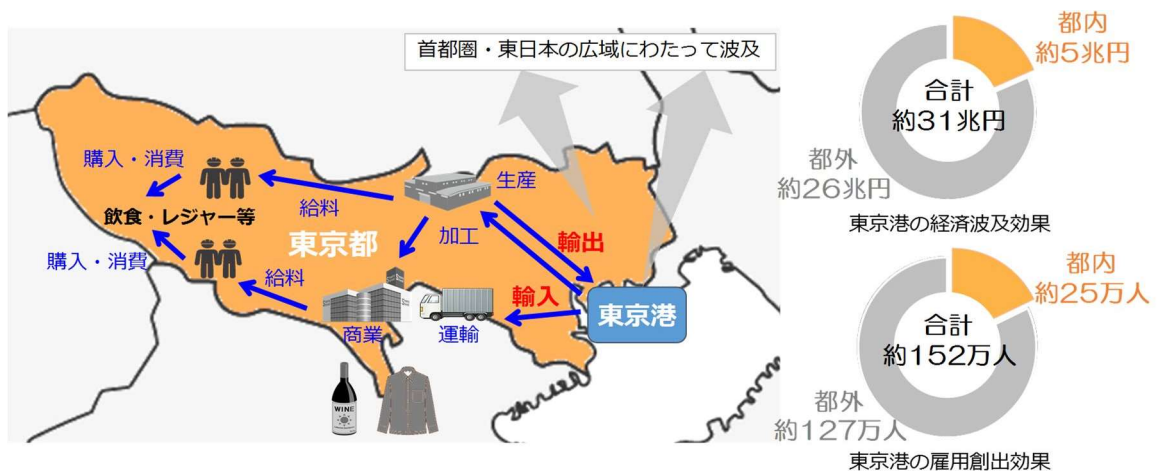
首都圏・東日本の広域にわたって波及

購入・消費

飲食・レジャー等

購入・消費

給料

給料

東京都

生産

加工

輸出

輸入

東京港

商業

運輸

WINE

都内
約5兆円

合計
約31兆円

都外
約26兆円

東京港の経済波及効果

都内
約25万人

合計
約152万人

都外
約127万人

東京港の雇用創出効果